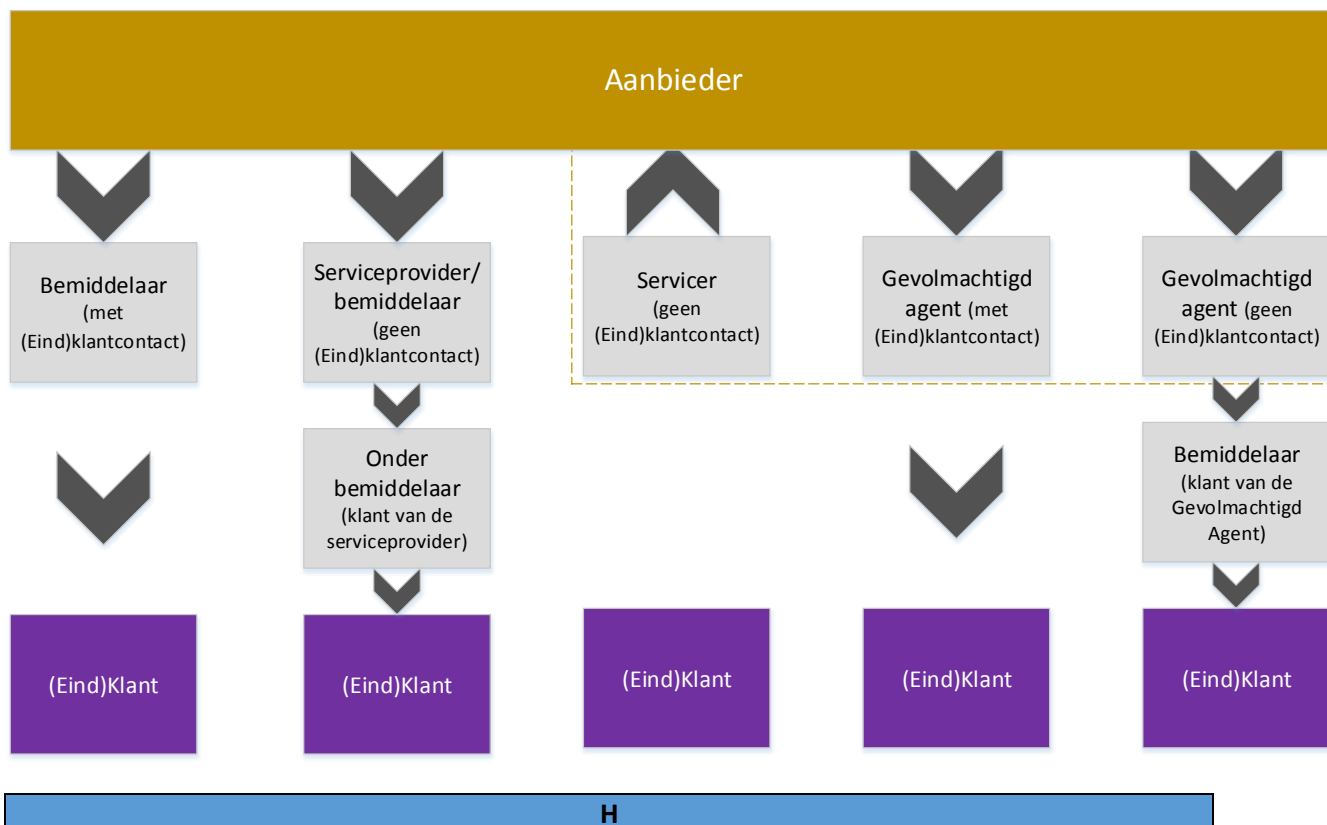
Aanbieder

Bemiddelaar (met (Eind)klantcontact)

Serviceprovider/ bemiddelaar (geen (Eind)klantcontact)

Onder bemiddelaar (klant van de serviceprovider)

Servicer (geen (Eind)klantcontact)

Gevolmachtigd agent (met (Eind)klantcontact)

Gevolmachtigd agent (geen (Eind)klantcontact)

Bemiddelaar (klant van de Gevolmachtigd Agent)

(Eind)Klant

(Eind)Klant

(Eind)Klant

(Eind)Klant

(Eind)Klant

H